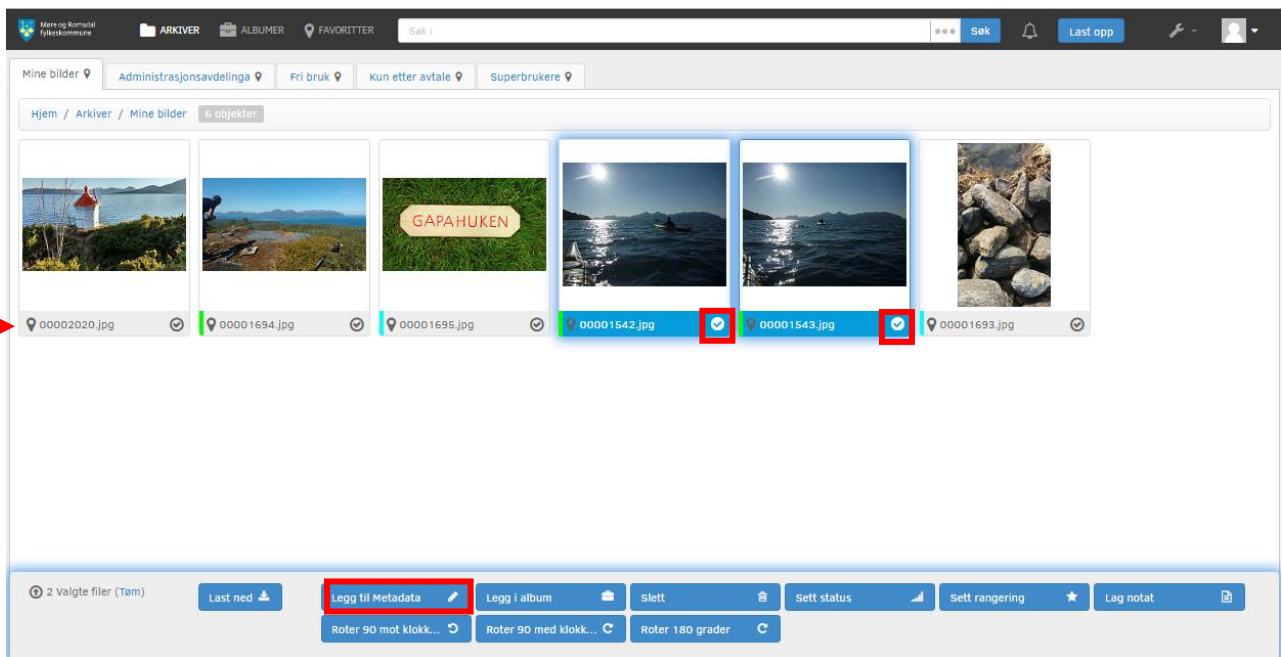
Møre og Romsdal fylkeskommune
ARKIVER ALBUMER FAVORITTER
Søk i
Søk
Last opp

Mine bilder | Administrasjonsavdelinga | Fri bruk | Kun etter avtale | Superbrukere

Hjem / Arkiver / Mine bilder 6 objekter

GAPAHUKEN

00002020.jpg
00001694.jpg
00001695.jpg
00001542.jpg
00001543.jpg
00001693.jpg

2 Valgte filer (Tøm)
Last ned
Legg til Metadata
Legg i album
Slett
Sett status
Sett rangering
Lag notat
Roter 90 mot klokk...
Roter 90 med klokk...
Roter 180 grader